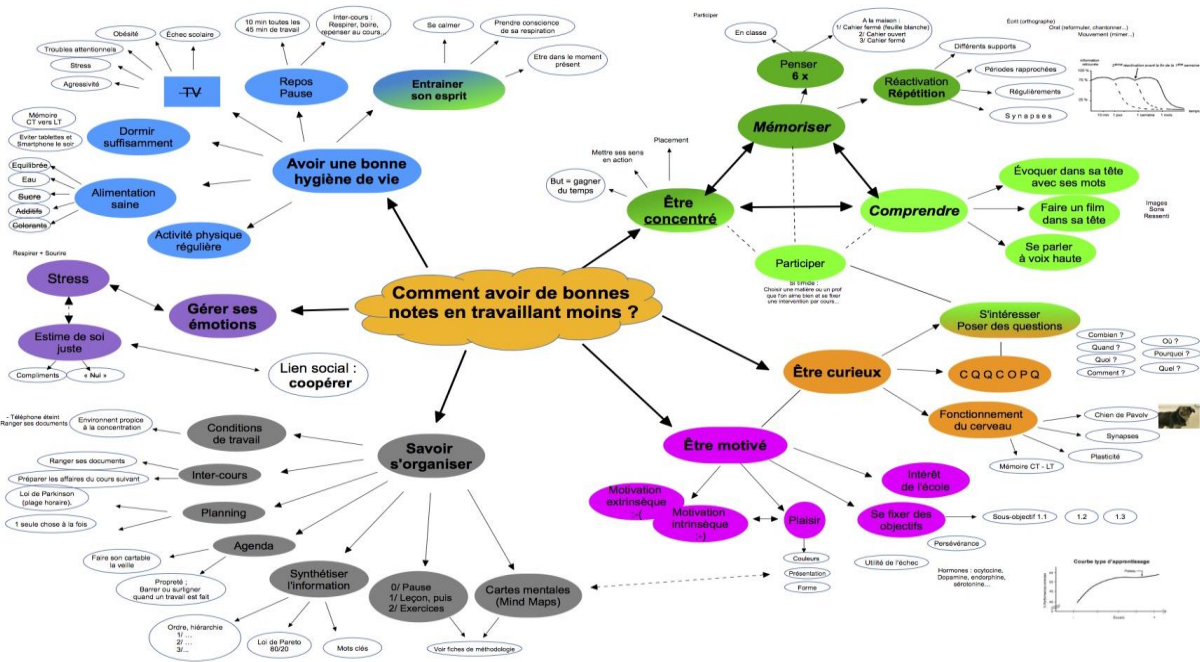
Comment avoir de bonnes notes en travaillant moins ?

Avoir une bonne hygiène de vie

TV

Obésité

Échec scolaire

Troubles attentionnels

Stress

Agressivité

Repos Pause

10 min toutes les 45 min de travail

Inter-cours : Respirer, boire, repenser au cours...

Entrainer son esprit

Se calmer

Prendre conscience de sa respiration

Etre dans le moment présent

Dormir suffisamment

Mémoire CT vers LT

Eviter tablettes et Smartphone le soir

Alimentation saine

Equilibrée

Eau

Sucre

Additifs

Colorants

Activité physique régulière

Respirer + Sourire

Stress

Gérer ses émotions

Estime de soi juste

Compliments

« Nul »

Lien social : coopérer

Savoir s'organiser

Conditions de travail

- Téléphone éteint
Ranger ses documents

Environnent propice à la concentration

Inter-cours

Ranger ses documents

Préparer les affaires du cours suivant

Planning

Loi de Parkinson (plage horaire).

1 seule chose à la fois

Agenda

Faire son cartable la veille

Propreté ; Barrer ou surligner quand un travail est fait

Synthétiser l'information

Ordre, hiérarchie
1/ ...
2/ ...
3/...

Loi de Pareto 80/20

Mots clés

0/ Pause
1/ Leçon, puis
2/ Exercices

Cartes mentales (Mind Maps)

Voir fiches de méthodologie

Être concentré

But = gagner du temps

Mettre ses sens en action

Placement

Participer

Mémoriser

Penser 6 x

En classe

A la maison :
1/ Cahier fermé (feuille blanche)
2/ Cahier ouvert
3/ Cahier fermé

Réactivation Répétition

Différents supports

Périodes rapprochées

Régulièrements

Synapses

Ecrit (orthographe)
Oral (reformuler, chantonner...)
Mouvement (mimer...)

Comprendre

Évoquer dans sa tête avec ses mots

Faire un film dans sa tête

Se parler à voix haute

Images
Sons
Ressenti

Participer

Si timide : Choisir une matière ou un prof que l'on aime bien et se fixer une intervention par cours...

Être curieux

S'intéresser Poser des questions

Combien ?

Quand ?

Quoi ?

Comment ?

Où ?

Pourquoi ?

Quel ?

CQQCOPQ

Fonctionnement du cerveau

Chien de Pavolv

Synapses

Plasticité

Mémoire CT - LT

Être motivé

Motivation extrinsèque :-(

Motivation intrinsèque :-)

Plaisir

Couleurs

Présentation

Forme

Intérêt de l'école

Se fixer des objectifs

Sous-objectif 1.1

1.2

1.3

Persévérance

Utilité de l'échec

Hormones : ocytocine, Dopamine, endorphine, sérotonine...

Courbe type d'apprentissage